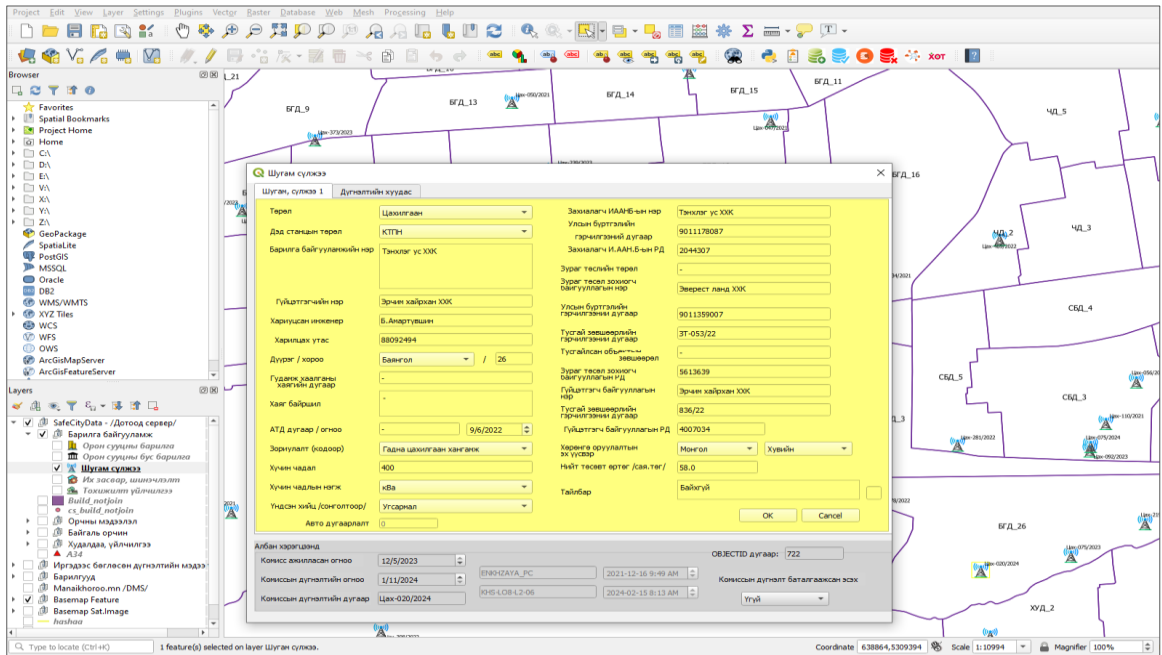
Project Edit View Layer Settings Plugins Vector Raster Database Web Mesh Processing Help

хот

Browser

Favorites
Spatial Bookmarks
Project Home
Home
C:\
D:\
E:\
V:\
X:\
Y:\
Z:\
GeoPackage
SpatiaLite
PostGIS
MSSQL
Oracle
DB2
WMS/WMTS
XYZ Tiles
WCS
WFS
OWS
ArcGisMapServer
ArcGisFeatureServer

Layers

SafeCityData - /Дотоод сервер/
Барилга байгууламж
Орон сууцны барилга
Орон сууцны бус барилга
Шугам сүлжээ
Их засвар, шинэчлэлт
Тохижилт үйлчилгээ
Build_notjoin
cs_build_notjoin
Орчны мэдээлэл
Байгаль орчин
Худалдаа, үйлчилгээ
A34
Иргэдээс бөглөсөн дүгнэлтийн мэдээ
Барилгууд
Manaikhoroo.mn /DMS/
Basemap Feature
Basemap Sat.Image
hashaa

БГД_9
БГД_13
БГД_14
БГД_15
БГД_11
ЧД_5
БГД_16
ЧД_2
ЧД_3
СБД_4
СБД_5
СБД_3
БГД_26
ХУД_2
Цах-050/2021
Цах-373/2023
Цах-047/2022
Цах-281/2022
Цах-075/2024
Цах-092/2023
Цах-110/2021
Цах-020/2024

Шугам сүлжээ

Шугам, сүлжээ 1 | Дүгнэлтийн хуудас

| | |
|---|---|
| Төрөл | Цахилгаан |
| Дэд станцын төрөл | КТПН |
| Барилга байгууламжийн нэр | Тэнхлэг ус ХХК |
| Гүйцэтгэгчийн нэр | Эрчим хайрхан ХХК |
| Хариуцсан инженер | Б.Анартүвшин |
| Харилцах утас | 88092494 |
| Дүүрэг / хороо | Баянгол / 26 |
| Гудамж хаалганы хаягийн дугаар | - |
| Хаяг байршил | - |
| АТД дугаар / огноо | - 9/6/2022 |
| Зориулалт (кодоор) | Гадна цахилгаан хангамж |
| Хүчин чадал | 400 |
| Хүчин чадлын нэгж | кВа |
| Үндсэн хийц /сонголтоор/ | Угсармал |
| Авто дугаарлалт | 0 |

| | |
|---|---|
| Захиалагч ИААНБ-ын нэр | Тэнхлэг ус ХХК |
| Улсын бүртгэлийн гэрчилгээний дугаар | 9011178087 |
| Захиалагч И.ААН.Б-ын РД | 2044307 |
| Зураг төслийн төрөл | - |
| Зураг төсөл зохиогч байгууллагын нэр | Эверест ланд ХХК |
| Улсын бүртгэлийн гэрчилгээний дугаар | 9011359007 |
| Тусгай зөвшөөрлийн гэрчилгээний дугаар | ЗТ-053/22 |
| Тусгайлсан объектын зөвшөөрөл | - |
| Зураг төсөл зохиогч байгууллагын РД | 5613639 |
| Гүйцэтгэгч байгууллагын нэр | Эрчим хайрхан ХХК |
| Тусгай зөвшөөрлийн гэрчилгээний дугаар | 836/22 |
| Гүйцэтгэгч байгууллагын РД | 4007034 |
| Хөрөнгө оруулалтын эх үүсвэр | Монгол / Хувийн |
| Нийт төсөвт өртөг /сая.төг/ | 58.0 |
| Тайлбар | Байхгүй |

OK Cancel

Албан хэрэгцээнд
Комисс ажилласан огноо 12/5/2023
Комиссын дүгнэлтийн огноо 1/11/2024
Комиссын дүгнэлтийн дугаар Цах-020/2024
ENKHZAYA_PC 2021-12-16 9:49 AM
KHS-LOB-L2-06 2024-02-15 8:13 AM
OBJECTID дугаар: 722
Комиссын дүгнэлт баталгаажсан эсэх
Үгүй

Type to locate (Ctrl+K)
1 feature(s) selected on layer Шугам сүлжээ.
Coordinate 638864,5309394
Scale 1:10994
Magnifier 100%